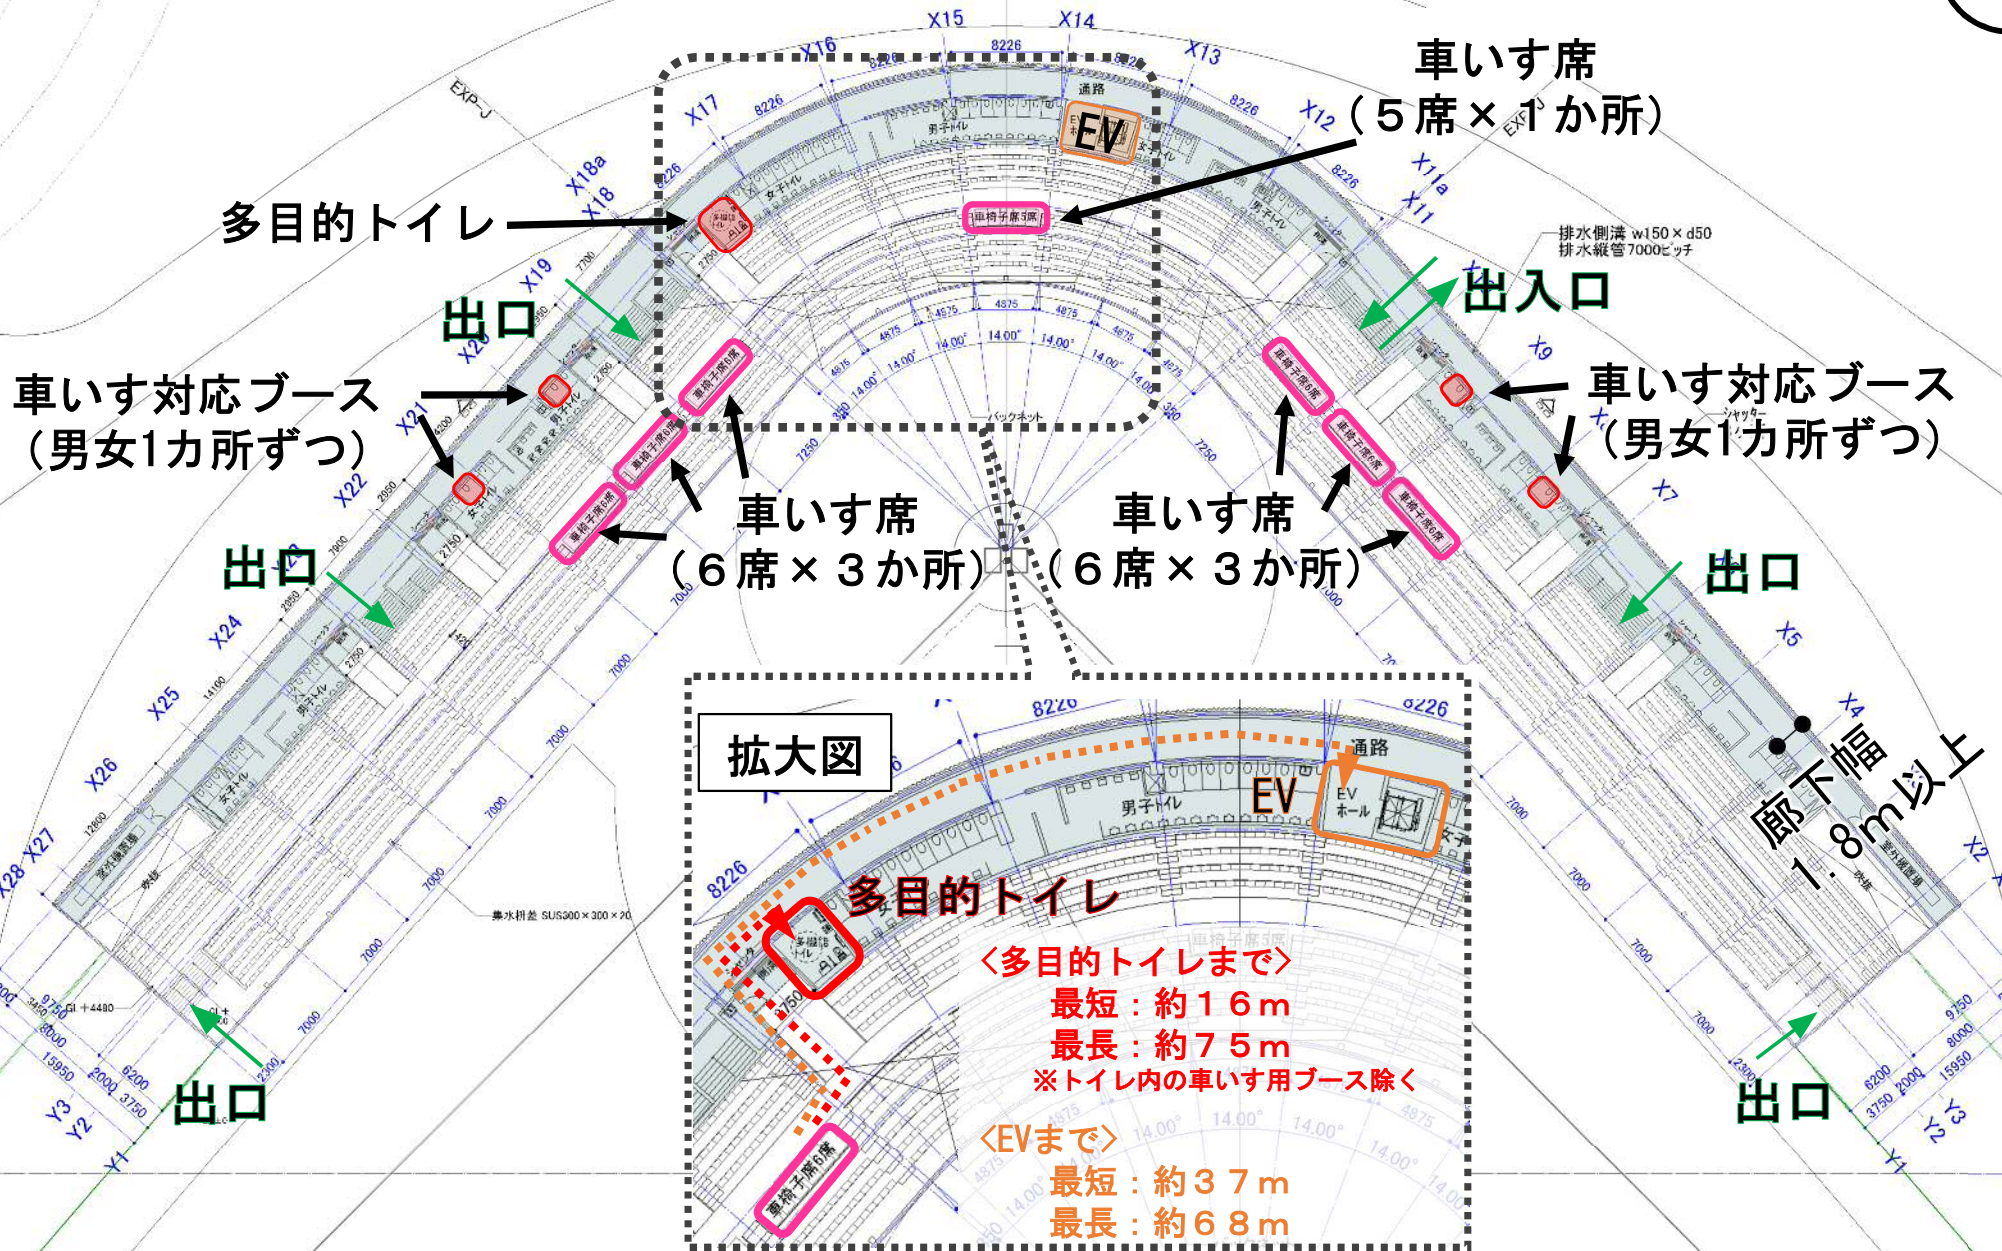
X15
X14
X16
X13
X17
X12
EXP-J
通路
EV
車いす席
（５席×１か所）
男子トイレ
女子トイレ
X18a
X18
X11a
X11
多目的トイレ
車椅子席5席
排水側溝 w150×d50
排水縦管7000ピッチ
出入口
X19
出口
X9
車いす対応ブース
（男女1カ所ずつ）
車いす対応ブース
（男女1カ所ずつ）
X21
X22
X7
車いす席
（６席×３か所）
車いす席
（６席×３か所）
出口
出口
X24
X5
X25
X4
廊下幅
１．８ｍ以上
X26
拡大図
8226
8226
8226
通路
EV
EVホール
男子トイレ
X27
X28
多目的トイレ
〈多目的トイレまで〉
最短：約１６ｍ
最長：約７５ｍ
※トイレ内の車いす用ブース除く
〈EVまで〉
最短：約３７ｍ
最長：約６８ｍ
車椅子席6席
X2
出口
出口
Y3
Y2
Y1
Y3
Y2
Y1